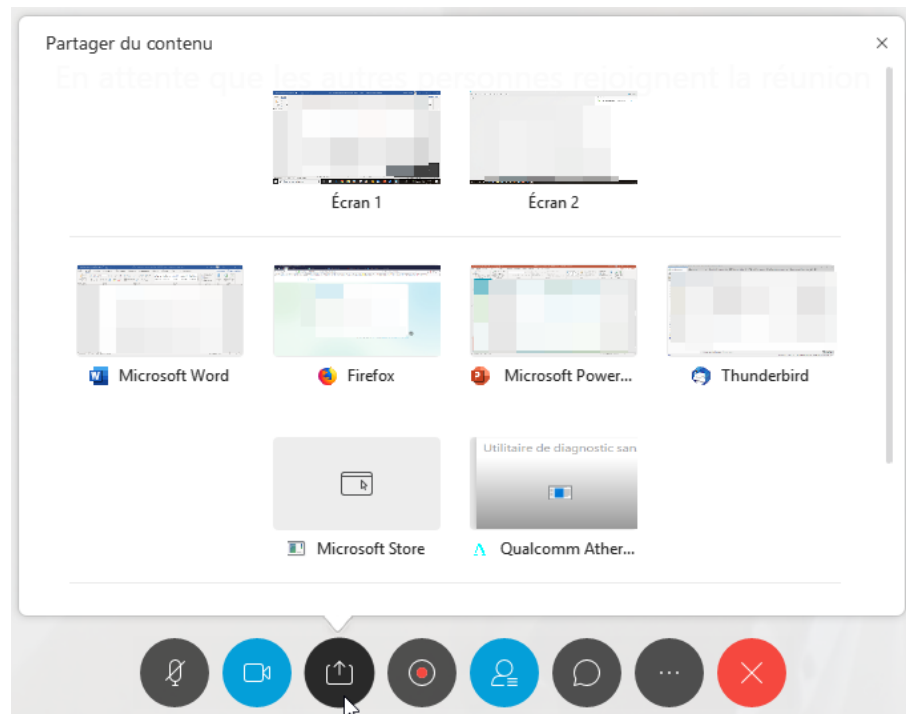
Partager du contenu

×

En attente que les autres personnes rejoignent la réunion

Écran 1

Écran 2

Microsoft Word

Firefox

Microsoft Power...

Thunderbird

Microsoft Store

Utilitaire de diagnostic san

Qualcomm Ather...